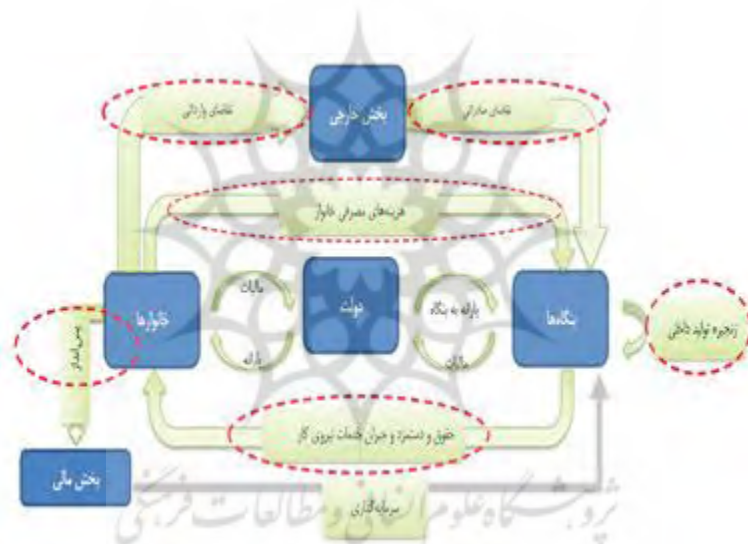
تقاضای وارداتی

بخش خارجی

تقاضای صادراتی

هزینه‌های مصرفی خانوار

خانوارها

مالیات

یارانه

دولت

یارانه به بنگاه

مالیات

بنگاه‌ها

ذخیره تولید داخلی

پس‌انداز

حقوق و دستمزد و جبران خدمات نیروی کار

بخش مالی

سرمایه‌گذاری

پژوهشگاه علوم انسانی و مطالعات فرهنگی